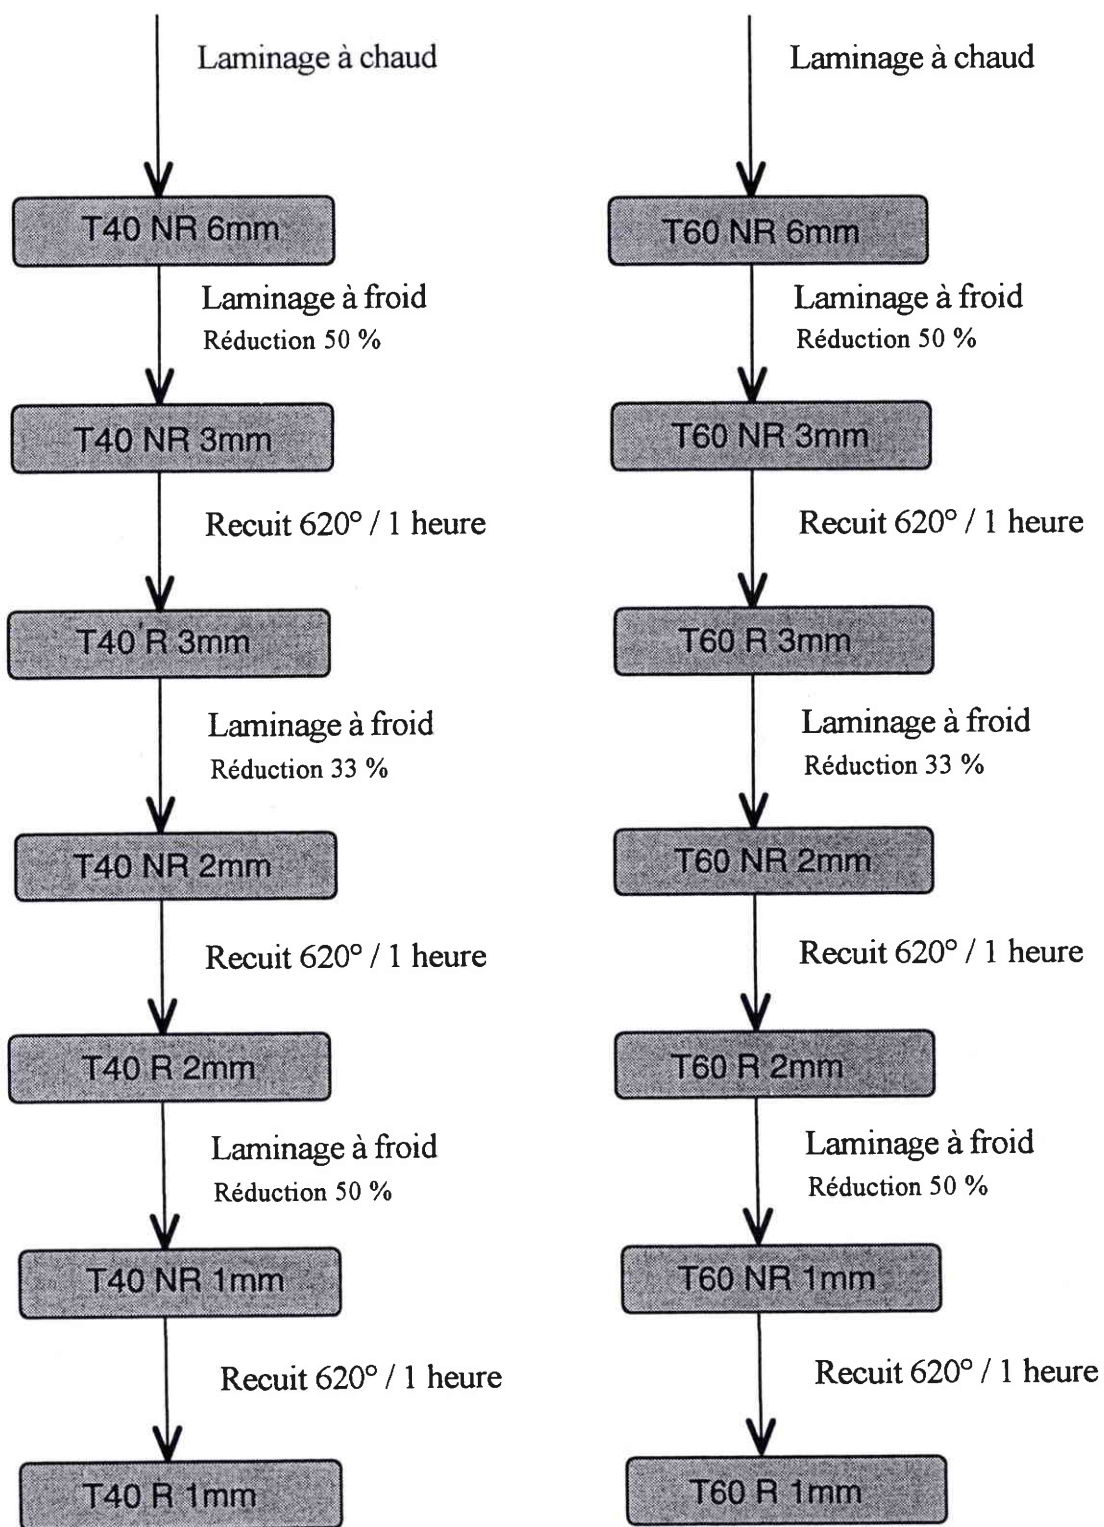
Laminage à chaud

T40 NR 6mm

Laminage à froid
Réduction 50 %

T40 NR 3mm

Recuit 620° / 1 heure

T40 R 3mm

Laminage à froid
Réduction 33 %

T40 NR 2mm

Recuit 620° / 1 heure

T40 R 2mm

Laminage à froid
Réduction 50 %

T40 NR 1mm

Recuit 620° / 1 heure

T40 R 1mm

Laminage à chaud

T60 NR 6mm

Laminage à froid
Réduction 50 %

T60 NR 3mm

Recuit 620° / 1 heure

T60 R 3mm

Laminage à froid
Réduction 33 %

T60 NR 2mm

Recuit 620° / 1 heure

T60 R 2mm

Laminage à froid
Réduction 50 %

T60 NR 1mm

Recuit 620° / 1 heure

T60 R 1mm